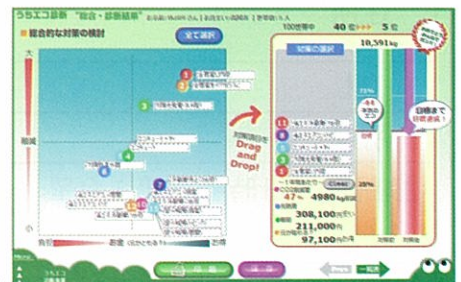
うちエコ診断 "総合・診断結果"

■ 総合的な対策の検討

全て選択

大

削減

小

負担

節約

100世帯中 40 位 5 位

10,591 kg

対策の選択

対策項目を Drag and Drop!

目標まで 目標達成!

47 %

4980 kg/年

308,100 円/年

211,000 円

97,100 円/年

Prev

一覧表

うちエコ 診断